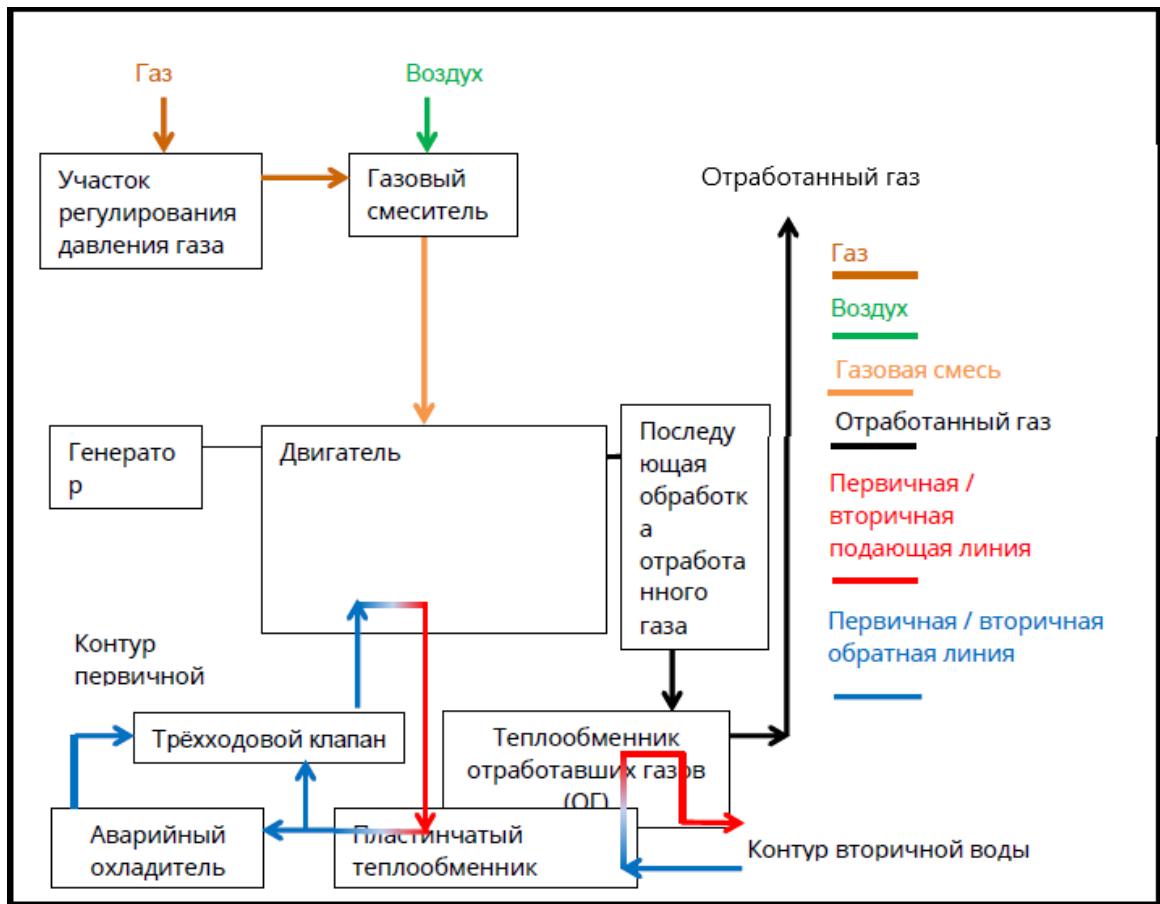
Газ

Воздух

Участок регулирования давления газа

Газовый смеситель

Отработанный газ

Газ

Воздух

Газовая смесь

Отработанный газ

Первичная / вторичная подающая линия

Первичная / вторичная обратная линия

Генератор

Двигатель

Последующая обработка отработанного газа

Контур первичной

Трёхходовой клапан

Теплообменник отработавших газов (ОГ)

Аварийный охладитель

Пластинчатый теплообменник

Контур вторичной воды